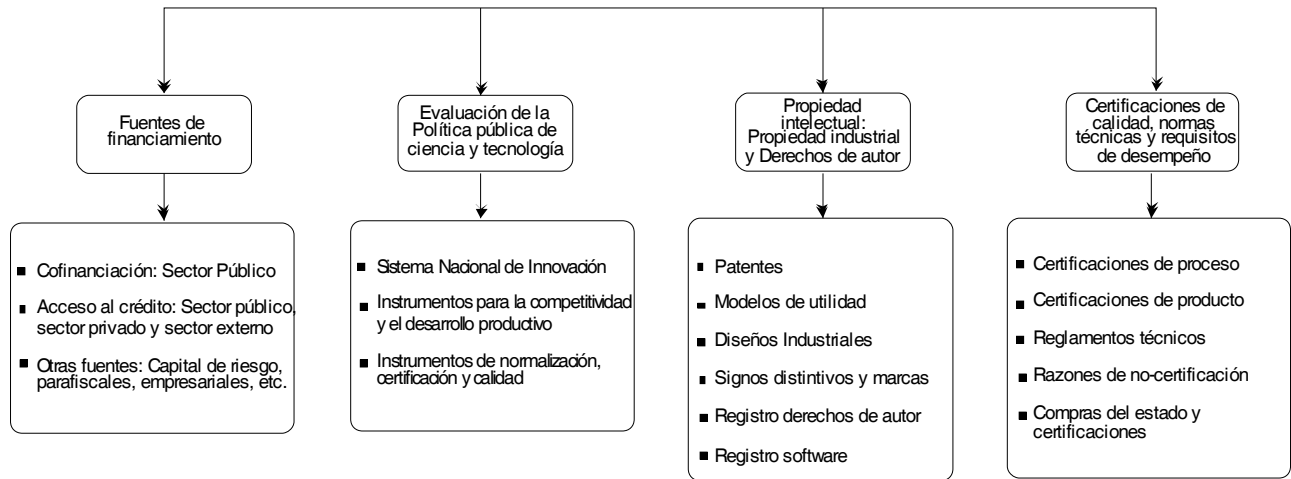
Fuentes de financiamiento

- Cofinanciación: Sector Público
- Acceso al crédito: Sector público, sector privado y sector externo
- Otras fuentes: Capital de riesgo, parafiscales, empresariales, etc.

Evaluación de la Política pública de ciencia y tecnología

- Sistema Nacional de Innovación
- Instrumentos para la competitividad y el desarrollo productivo
- Instrumentos de normalización, certificación y calidad

Propiedad intelectual: Propiedad industrial y Derechos de autor

- Patentes
- Modelos de utilidad
- Diseños Industriales
- Signos distintivos y marcas
- Registro derechos de autor
- Registro software

Certificaciones de calidad, normas técnicas y requisitos de desempeño

- Certificaciones de proceso
- Certificaciones de producto
- Reglamentos técnicos
- Razones de no-certificación
- Compras del estado y certificaciones